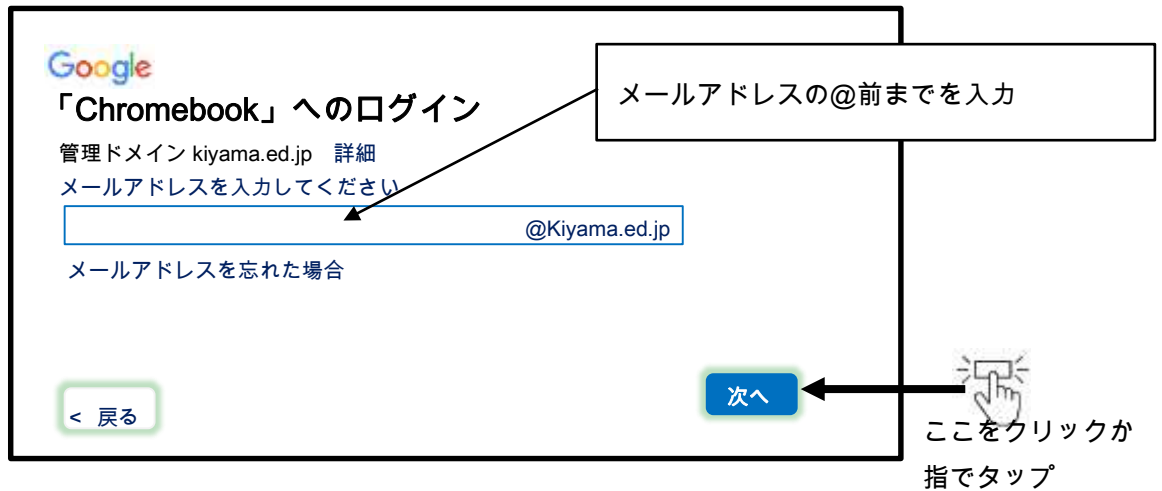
Google

「Chromebook」へのログイン

管理ドメイン kiyama.ed.jp 詳細

メールアドレスを入力してください

@Kiyama.ed.jp

メールアドレスを忘れた場合

< 戻る

次へ

メールアドレスの@前までを入力

ここをクリックか指でタップ